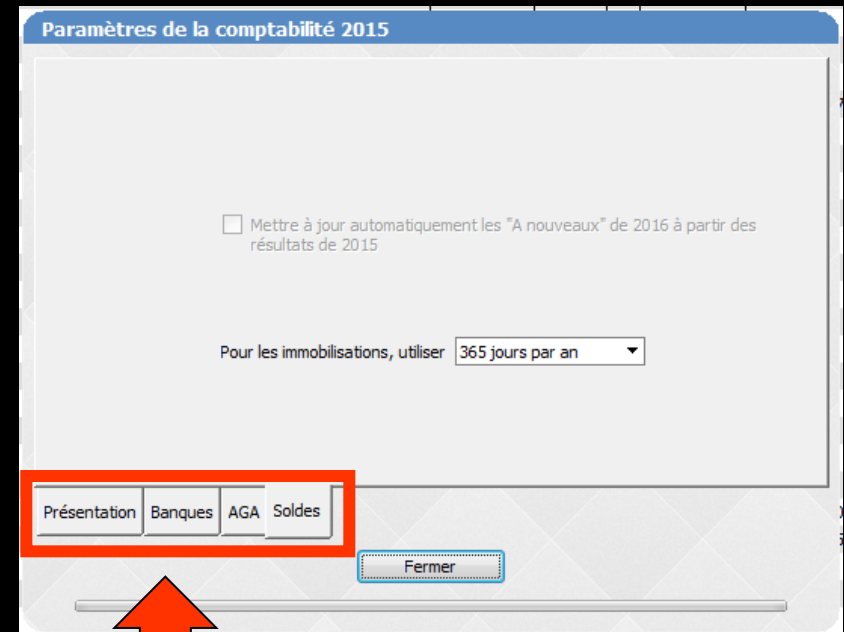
Paramètres de la comptabilité 2015

Mettre à jour automatiquement les "A nouveaux" de 2016 à partir des résultats de 2015

Pour les immobilisations, utiliser 365 jours par an

Présentation
Banques
AGA
Soldes

Fermer